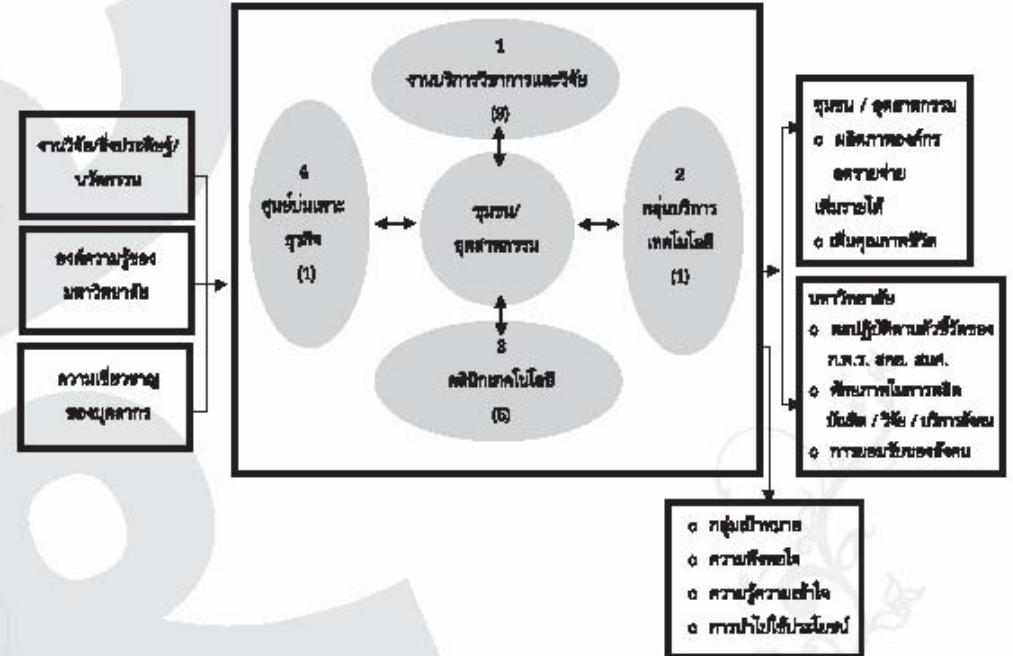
งานวิจัย/สิ่งประดิษฐ์/นวัตกรรม

องค์ความรู้ของมหาวิทยาลัย

ความเชี่ยวชาญของบุคลากร

1
งานบริการวิชาการและวิจัย
(9)

4
ศูนย์บ่มเพาะธุรกิจ
(1)

ชุมชน/อุตสาหกรรม

2
กลุ่มบริการเทคโนโลยี
(1)

3
คลินิกเทคโนโลยี
(6)

ชุมชน / อุตสาหกรรม
o ผลิตภาพองค์กร
ลดรายจ่าย
เพิ่มรายได้
o เพิ่มคุณภาพชีวิต

มหาวิทยาลัย
o ผลปฏิบัติตามตัวชี้วัดของ ก.พ.ร. สกอ. สมศ.
o ศักยภาพในการผลิตบัณฑิต / วิจัย / บริการสังคม
o การยอมรับของสังคม

o กลุ่มเป้าหมาย
o ความพึงพอใจ
o ความรู้ความเข้าใจ
o การนำไปใช้ประโยชน์